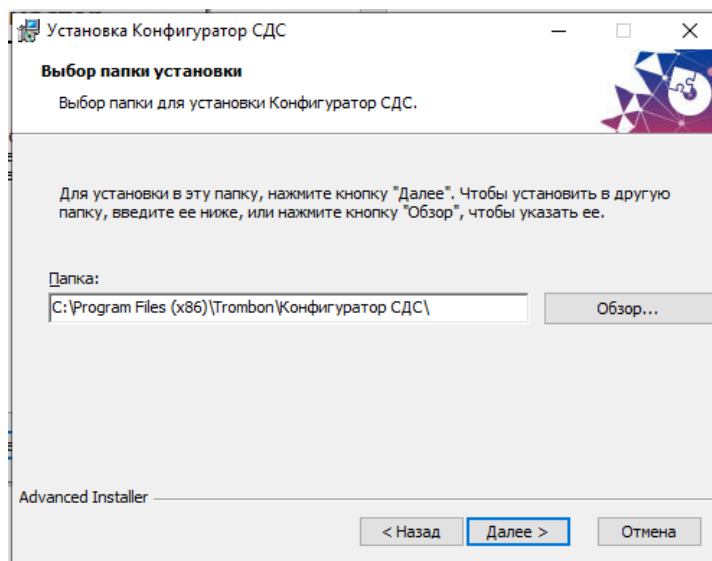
Установка Конфигуратор СДС

Выбор папки установки

Выбор папки для установки Конфигуратор СДС.

Для установки в эту папку, нажмите кнопку "Далее". Чтобы установить в другую папку, введите ее ниже, или нажмите кнопку "Обзор", чтобы указать ее.

Папка:

C:\Program Files (x86)\Trombon\Конфигуратор СДС\

Обзор...

Advanced Installer

< Назад

Далее >

Отмена